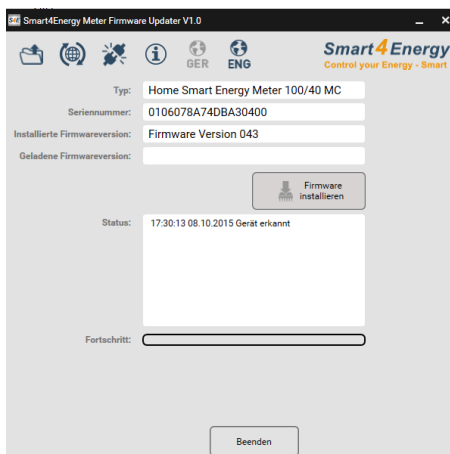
S4E Smart4Energy Meter Firmware Updater V1.0

GER ENG

Smart 4 Energy
Control your Energy - Smart

Typ: Home Smart Energy Meter 100/40 MC

Seriennummer: 0106078A74DBA30400

Installierte Firmwareversion: Firmware Version 043

Geladene Firmwareversion:

Firmware installieren

Status: 17:30:13 08.10.2015 Gerät erkannt

Fortschritt:

Beenden